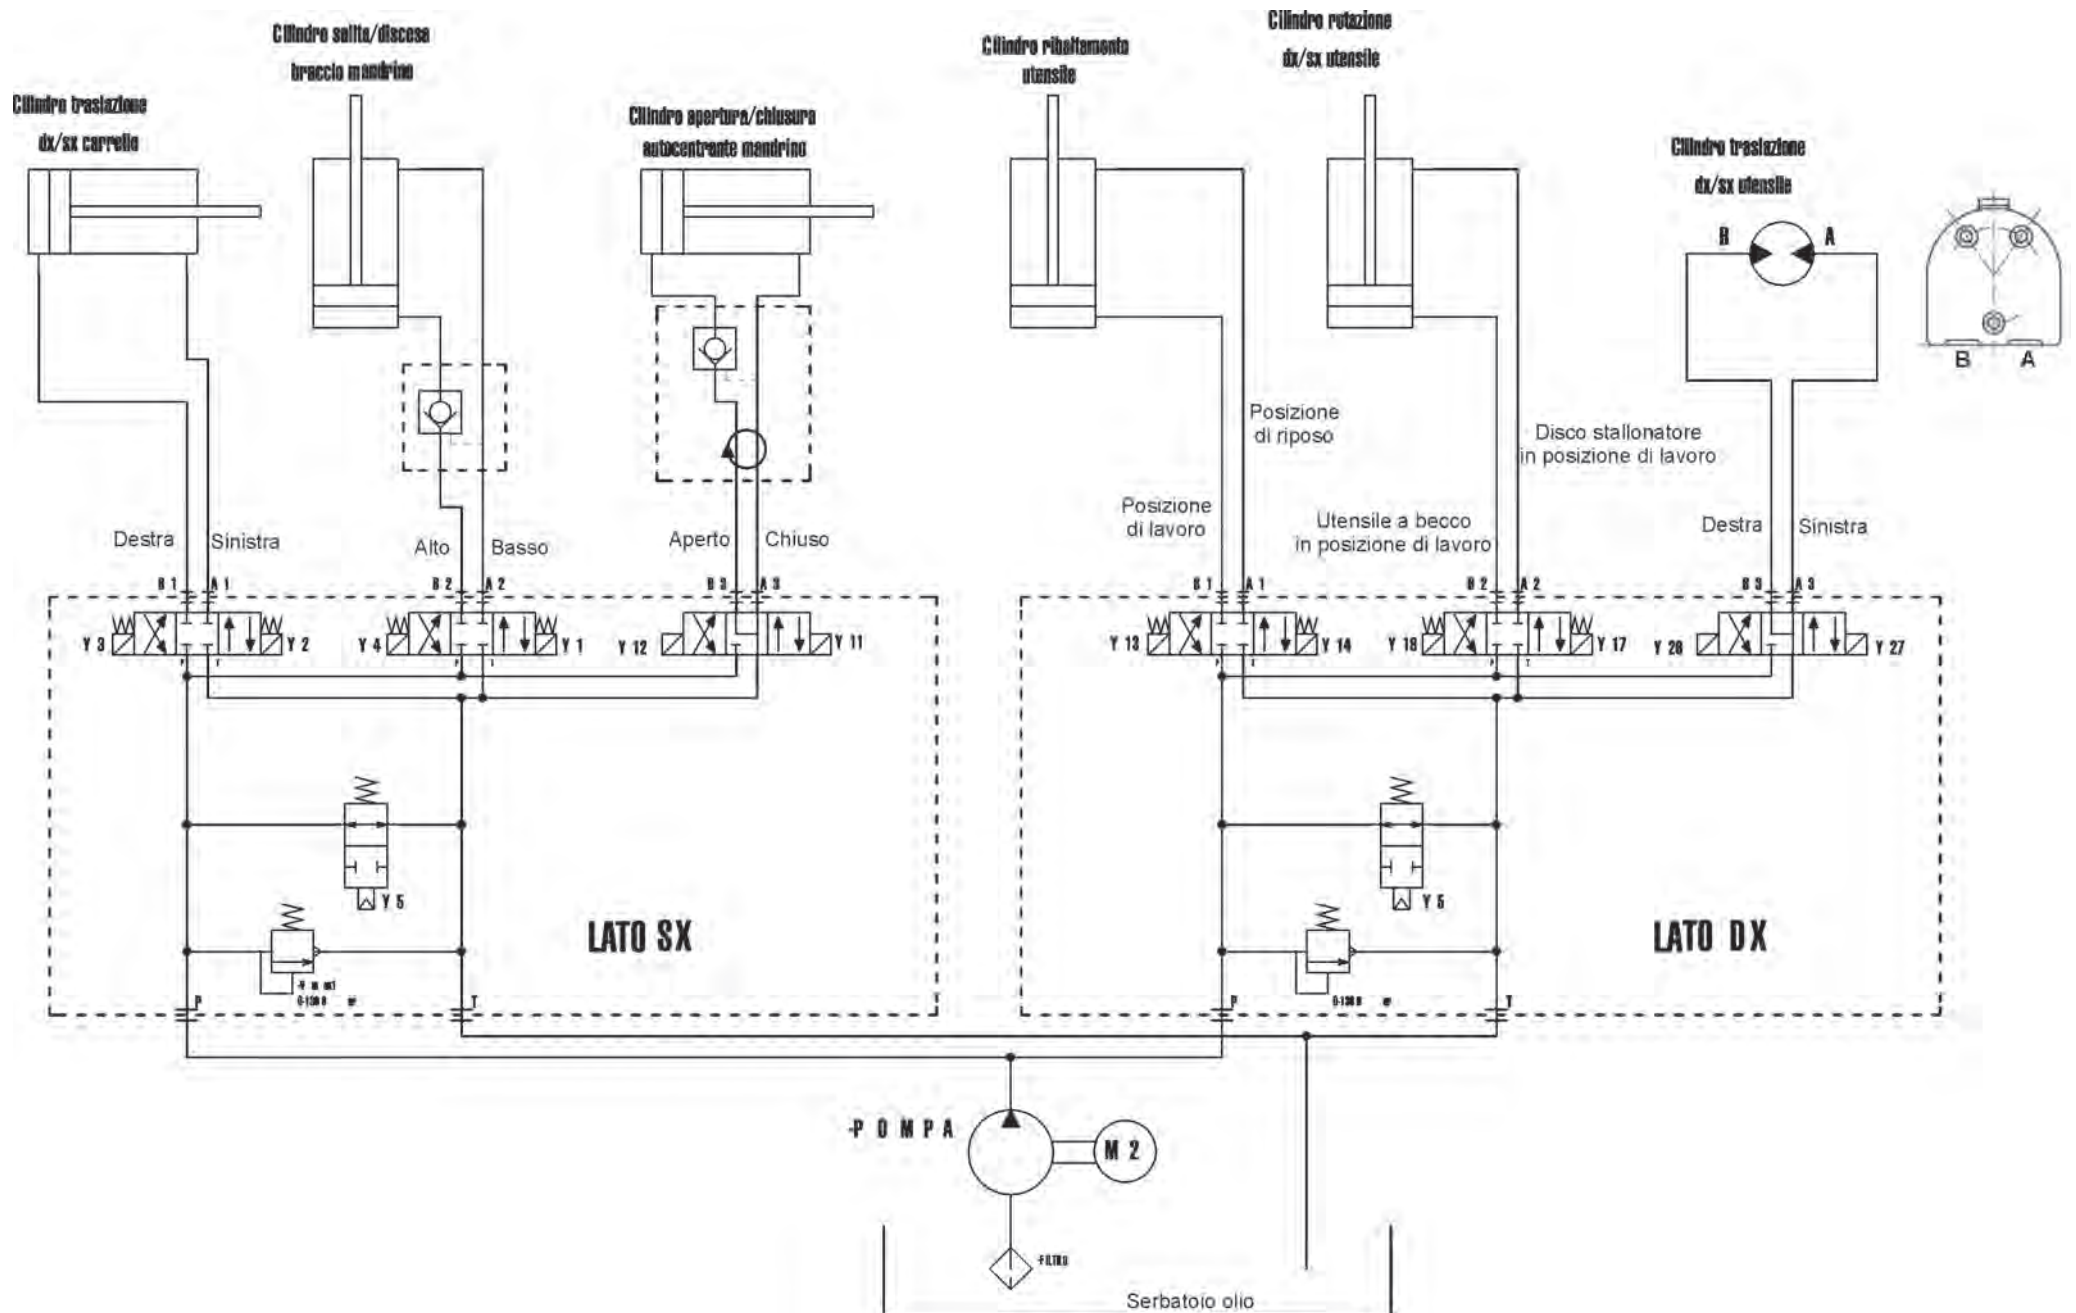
Cilindro traslazione dx/sx carrello

Cilindro salita/discesa braccio mandrino

Cilindro apertura/chiusura autocentrante mandrino

Cilindro ribaltamento utensile

Cilindro rotazione dx/sx utensile

Cilindro traslazione dx/sx utensile

B A

B A

Posizione di riposo

Disco stallonatore in posizione di lavoro

Posizione di lavoro

Utensile a becco in posizione di lavoro

Destra Sinistra Alto Basso Aperto Chiuso

Destra Sinistra

B 1 A 1 B 2 A 2 B 3 A 3

B 1 A 1 B 2 A 2 B 3 A 3

Y 3 Y 2 Y 4 Y 1 Y 12 Y 11

Y 13 Y 14 Y 18 Y 17 Y 28 Y 27

Y 5

Y 5

LATO SX

LATO DX

P T P T

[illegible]

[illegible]

POMPA

M 2

FILTRO

Serbatoio olio